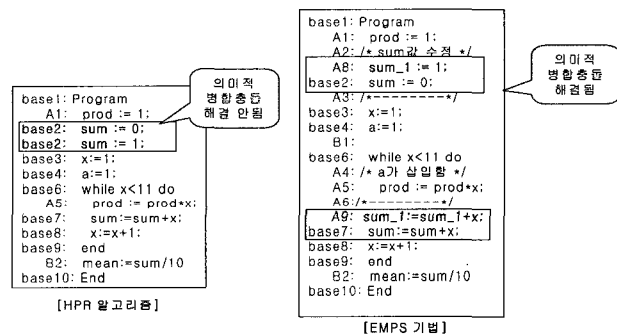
base1: Program
A1: prod := 1;
base2: sum := 0;
base2: sum := 1;
base3: x:=1;
base4: a:=1;
base6: while x<11 do
A5: prod := prod*x;
base7: sum:=sum+x;
base8: x:=x+1;
base9: end
B2: mean:=sum/10
base10: End

의미적 병합충돌 해결 안됨

[HPR 알고리즘]

base1: Program
A1: prod := 1;
A2: /* sum값 수정 */
A8: sum_1 := 1;
base2: sum := 0;
A3: /*---------*/
base3: x:=1;
base4: a:=1;
B1:
base6: while x<11 do
A4: /* a가 삽입함 */
A5: prod := prod*x;
A6: /*---------*/
A9: sum_1:=sum_1+x;
base7: sum:=sum+x;
base8: x:=x+1;
base9: end
B2: mean:=sum/10
base10: End

의미적 병합충돌 해결됨

[EMPS 기법]